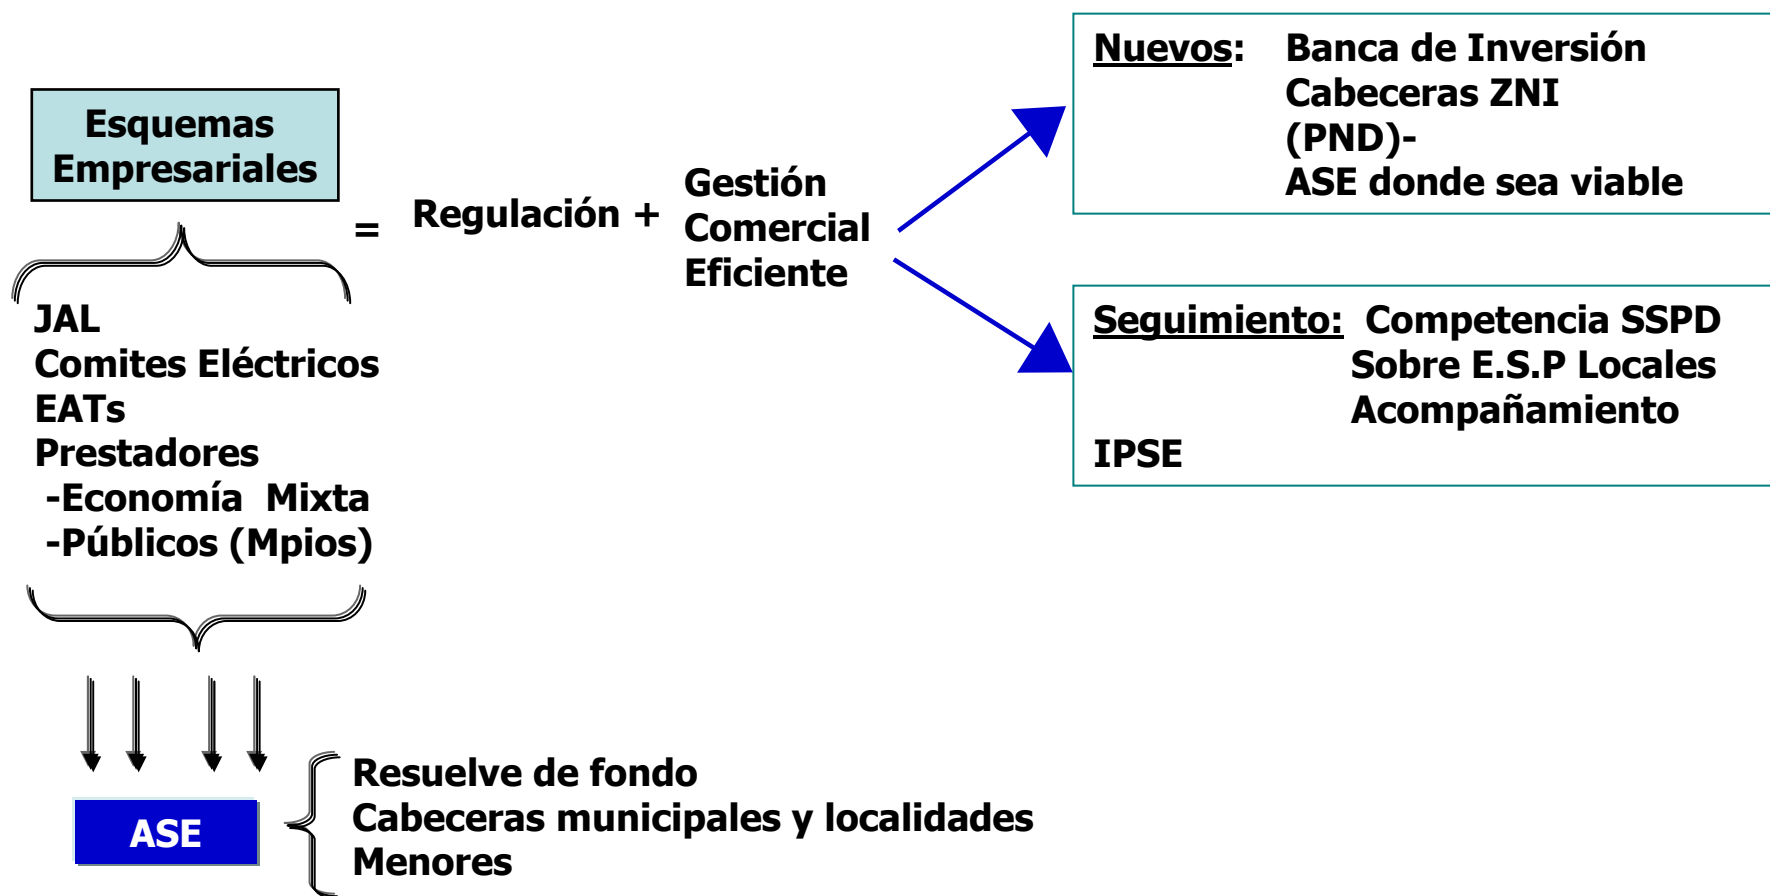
Esquemas Empresariales

= Regulación + Gestión Comercial Eficiente

Nuevos: Banca de Inversión
Cabeceras ZNI
(PND)-
ASE donde sea viable

Seguimiento: Competencia SSPD
Sobre E.S.P Locales
Acompañamiento
IPSE

JAL
Comites Eléctricos
EATs
Prestadores
-Economía Mixta
-Públicos (Mpios)

ASE

Resuelve de fondo
Cabeceras municipales y localidades
Menores